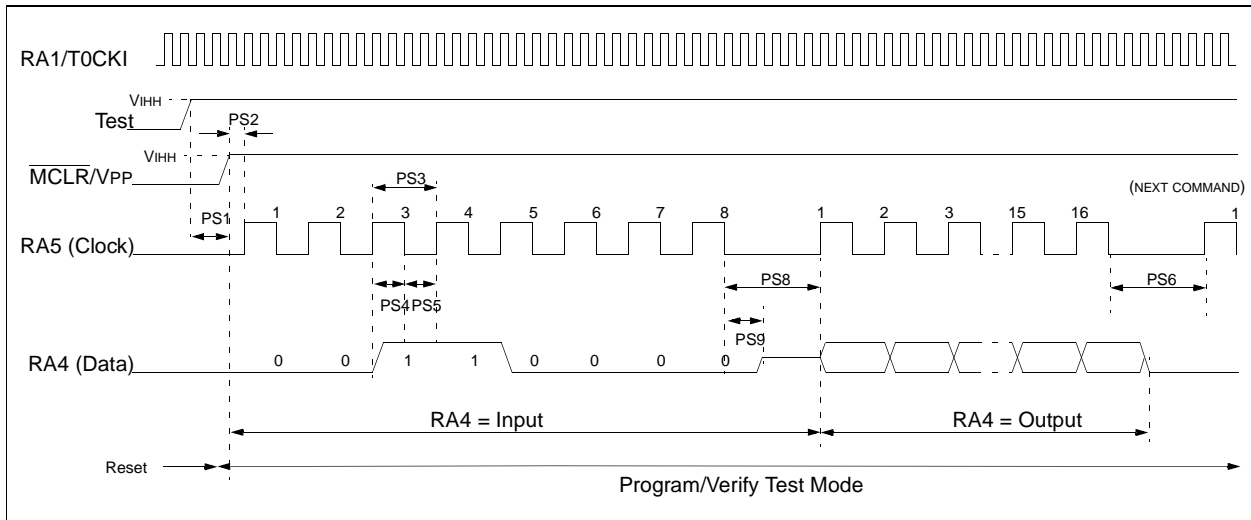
RA1/T0CKI

VIHH

Test

PS2

VIHH

$\overline{\text{MCLR}}$/VPP

PS3

(NEXT COMMAND)

PS1

1 2 3 4 5 6 7 8 1 2 3 15 16 1

RA5 (Clock)

PS8

PS6

PS4 PS5

PS9

RA4 (Data)

0 0 1 1 0 0 0 0

RA4 = Input

RA4 = Output

Reset

Program/Verify Test Mode